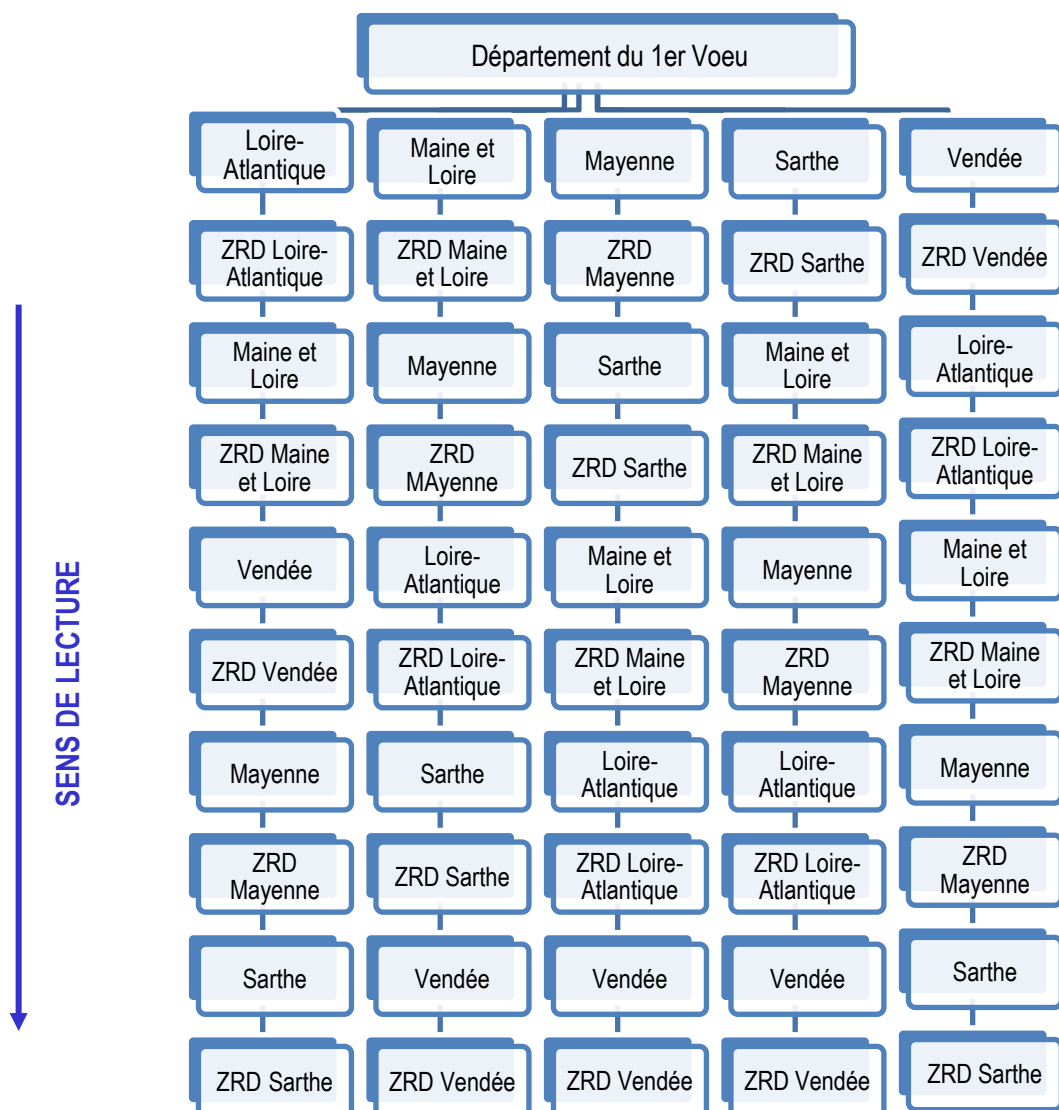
Département du 1er Voeu

SENS DE LECTURE

| Loire-Atlantique | Maine et Loire | Mayenne | Sarthe | Vendée |
|---|---|---|---|---|
| ZRD Loire-Atlantique | ZRD Maine et Loire | ZRD Mayenne | ZRD Sarthe | ZRD Vendée |
| Maine et Loire | Mayenne | Sarthe | Maine et Loire | Loire-Atlantique |
| ZRD Maine et Loire | ZRD MAyenne | ZRD Sarthe | ZRD Maine et Loire | ZRD Loire-Atlantique |
| Vendée | Loire-Atlantique | Maine et Loire | Mayenne | Maine et Loire |
| ZRD Vendée | ZRD Loire-Atlantique | ZRD Maine et Loire | ZRD Mayenne | ZRD Maine et Loire |
| Mayenne | Sarthe | Loire-Atlantique | Loire-Atlantique | Mayenne |
| ZRD Mayenne | ZRD Sarthe | ZRD Loire-Atlantique | ZRD Loire-Atlantique | ZRD Mayenne |
| Sarthe | Vendée | Vendée | Vendée | Sarthe |
| ZRD Sarthe | ZRD Vendée | ZRD Vendée | ZRD Vendée | ZRD Sarthe |